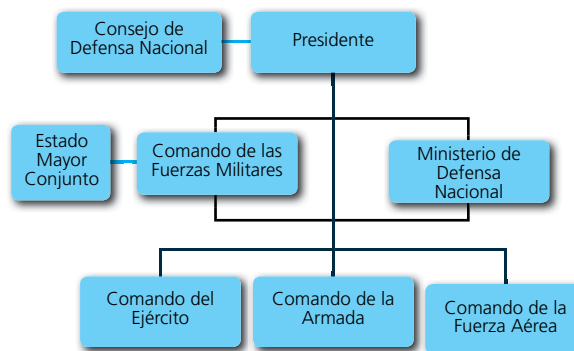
Consejo de Defensa Nacional

Presidente

Estado Mayor Conjunto

Comando de las Fuerzas Militares

Ministerio de Defensa Nacional

Comando del Ejército

Comando de la Armada

Comando de la Fuerza Aérea